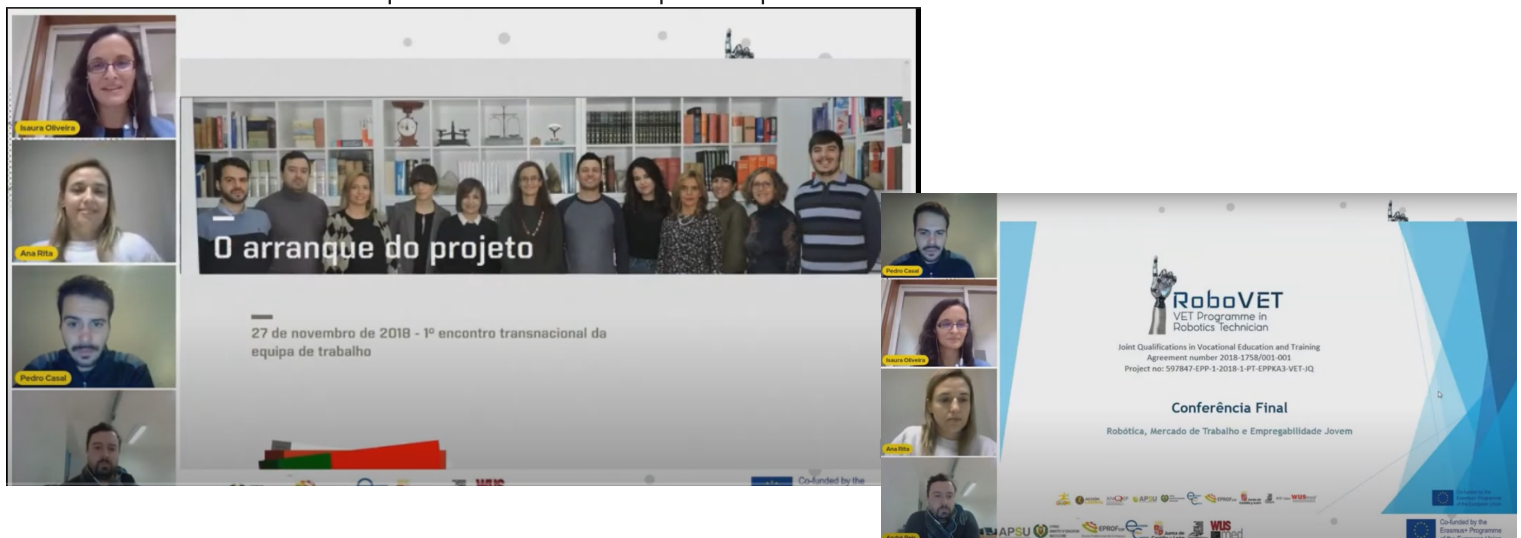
Isaura Oliveira

Ana Rita

Pedro Casal

O arranque do projeto

27 de novembro de 2018 - 1º encontro transnacional da equipa de trabalho

Co-funded by the

Pedro Casal

Isaura Oliveira

Ana Rita

RoboVET
VET Programme in Robotics Technician

Joint Qualifications in Vocational Education and Training
Agreement number 2018-1758/001-001
Project no: 597847-EPP-1-2018-1-PT-EPPKA3-VET-JQ

Conferência Final

Robótica, Mercado de Trabalho e Empregabilidade Jovem

APSU EPROF WUS med

Co-funded by the Erasmus+ Programme of the European Union